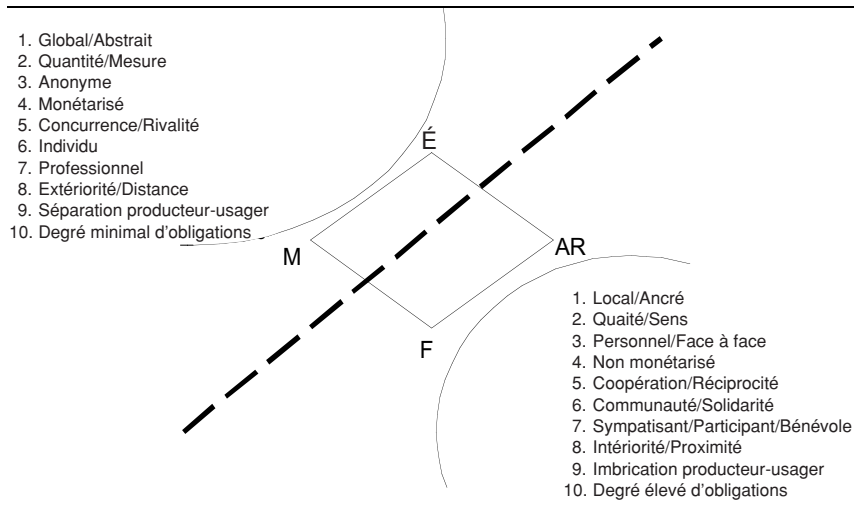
1. Global/Abstrait
2. Quantité/Mesure
3. Anonyme
4. Monétarisé
5. Concurrence/Rivalité
6. Individu
7. Professionnel
8. Extériorité/Distance
9. Séparation producteur-usager
10. Degré minimal d'obligations

É

M

AR

F

1. Local/Ancré
2. Quaité/Sens
3. Personnel/Face à face
4. Non monétarisé
5. Coopération/Réciprocité
6. Communauté/Solidarité
7. Sympatisant/Participant/Bénévole
8. Intériorité/Proximité
9. Imbrication producteur-usager
10. Degré élevé d'obligations